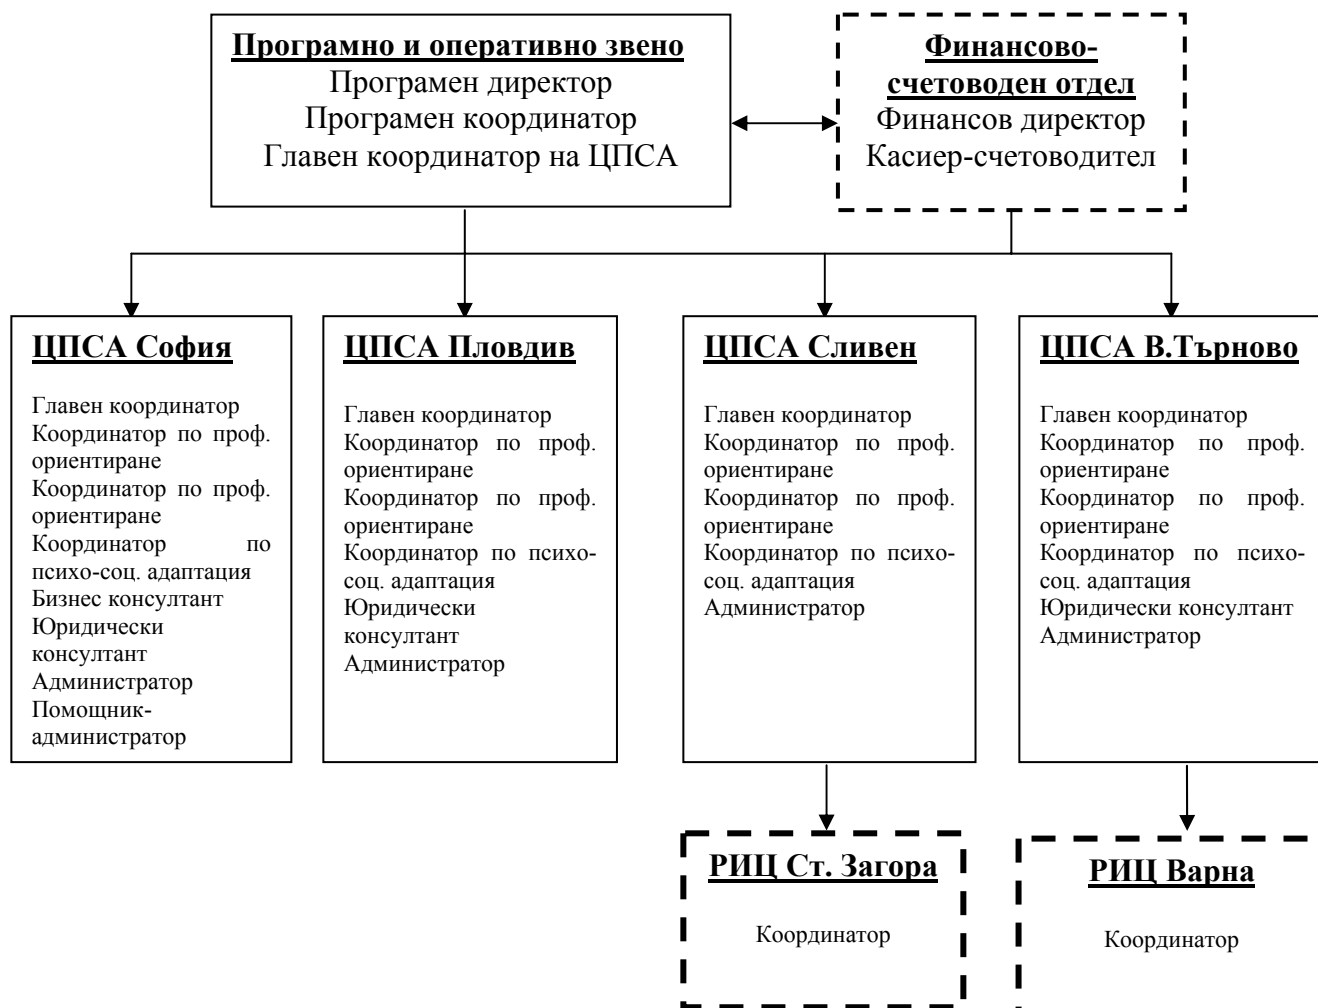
Програмно и оперативно звено
Програмен директор
Програмен координатор
Главен координатор на ЦПСА

Финансово-счетоводен отдел
Финансов директор
Касиер-счетоводител

ЦПСА София

Главен координатор
Координатор по проф. ориентиране
Координатор по проф. ориентиране
Координатор по психо-соц. адаптация
Бизнес консултант
Юридически консултант
Администратор
Помощник-администратор

ЦПСА Пловдив

Главен координатор
Координатор по проф. ориентиране
Координатор по проф. ориентиране
Координатор по психо-соц. адаптация
Юридически консултант
Администратор

ЦПСА Сливен

Главен координатор
Координатор по проф. ориентиране
Координатор по проф. ориентиране
Координатор по психо-соц. адаптация
Администратор

ЦПСА В.Търново

Главен координатор
Координатор по проф. ориентиране
Координатор по проф. ориентиране
Координатор по психо-соц. адаптация
Юридически консултант
Администратор

РИЦ Ст. Загора

Координатор

РИЦ Варна

Координатор